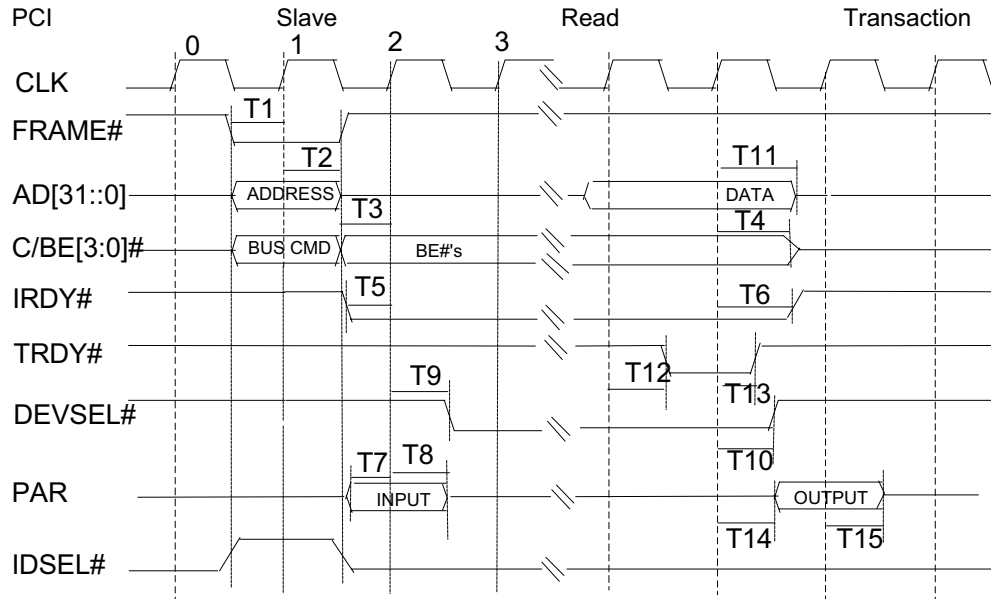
PCI Slave Read Transaction

0 1 2 3

CLK

T1

FRAME#

T2

T11

AD[31::0]

ADDRESS

DATA

T3

T4

C/BE[3:0]#

BUS CMD

BE#'s

T5

IRDY#

T6

TRDY#

T12

T9

DEVSEL#

T13

T10

T7

T8

PAR

INPUT

OUTPUT

T14

T15

IDSEL#